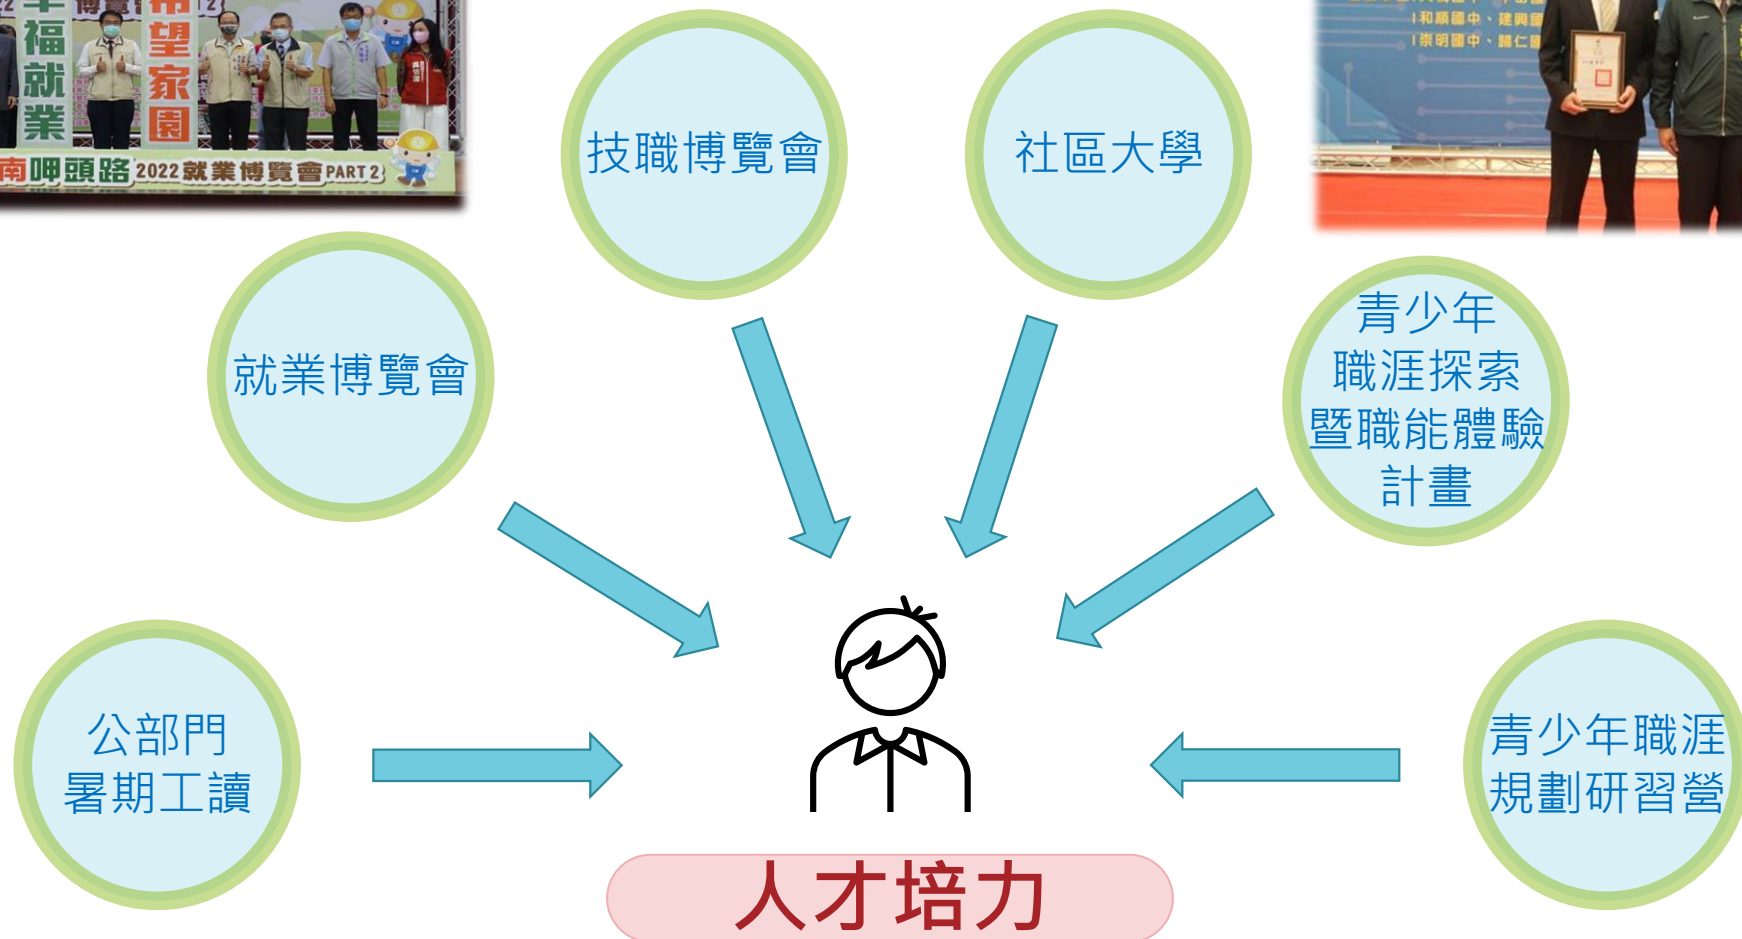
福
就
業

望
家
園

南呷頭路 2022就業博覽會PART 2

|和順國中、建興國
|崇明國中、歸仁國

技職博覽會

社區大學

就業博覽會

青少年
職涯探索
暨職能體驗
計畫

公部門
暑期工讀

青少年職涯
規劃研習營

人才培力